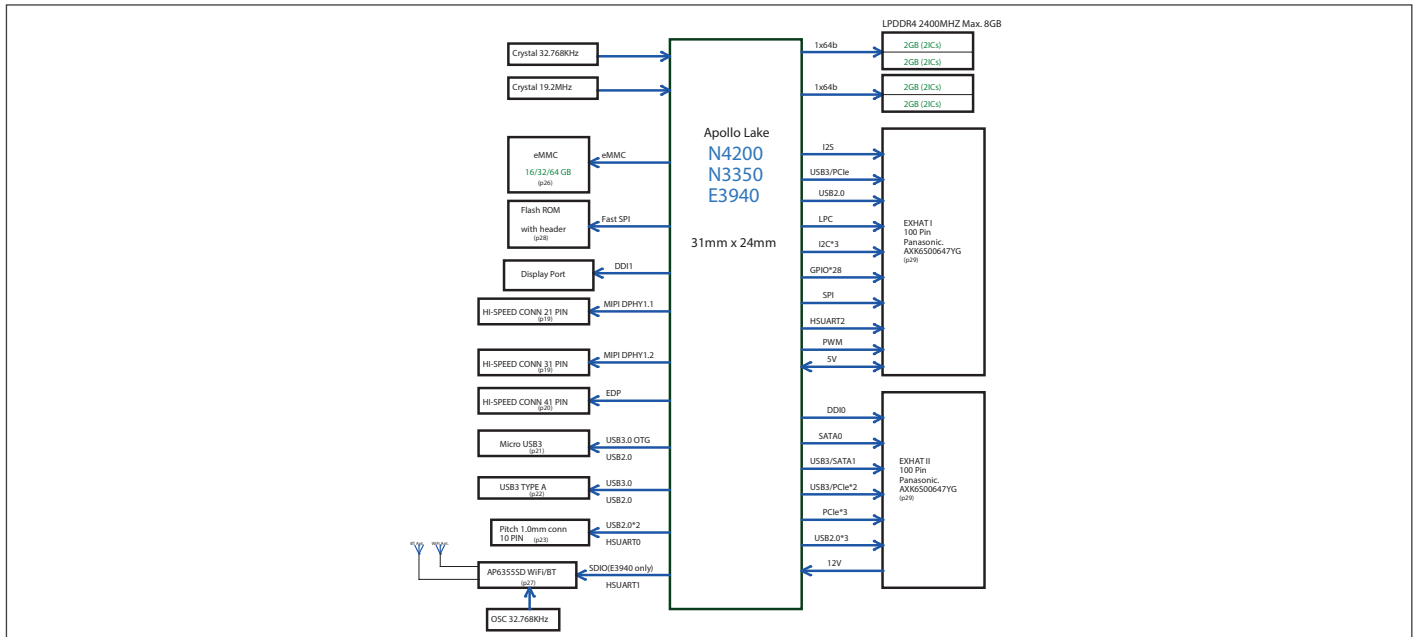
LPDDR4 2400MHZ Max. 8GB

Crystal 32.768KHz

Crystal 19.2MHz

1x64b

2GB (2ICs)

2GB (2ICs)

1x64b

2GB (2ICs)

2GB (2ICs)

Apollo Lake
N4200
N3350
E3940

31mm x 24mm

eMMC
16/32/64 GB
(p26)

eMMC

Flash ROM
with header
(p28)

Fast SPI

Display Port

DDI1

HI-SPEED CONN 21 PIN
(p19)

MIPI DPHY1.1

HI-SPEED CONN 31 PIN
(p19)

MIPI DPHY1.2

HI-SPEED CONN 41 PIN
(p20)

EDP

Micro USB3
(p21)

USB3.0 OTG
USB2.0

USB3 TYPE A
(p22)

USB3.0
USB2.0

Pitch 1.0mm conn
10 PIN (p23)

USB2.0*2
HSUART0

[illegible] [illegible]

AP6355SD WiFi/BT
(p27)

SDIO(E3940 only)
HSUART1

OSC 32.768KHz

I2S
USB3/PCIe
USB2.0
LPC
I2C*3
GPIO*28
SPI
HSUART2
PWM
5V

EXHAT I
100 Pin
Panasonic.
AXK6500647YG
(p29)

DDI0
SATA0
USB3/SATA1
USB3/PCIe*2
PCIe*3
USB2.0*3
12V

EXHAT II
100 Pin
Panasonic.
AXK6500647YG
(p29)